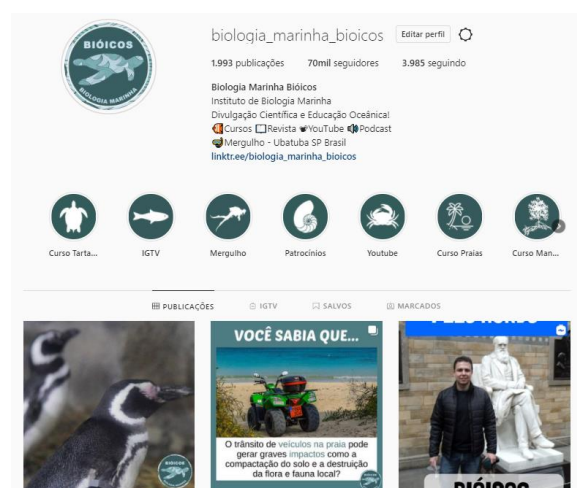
BIÓICOS
BIOLOGIA MARINHA

biologia_marinha_bioicos Editar perfil

1.993 publicações 70mil seguidores 3.985 seguindo

Biologia Marinha Bióicos
Instituto de Biologia Marinha
Divulgação Científica e Educação Oceânica!
Cursos Revista YouTube Podcast
Mergulho - Ubatuba SP Brasil
linktr.ee/biologia_marinha_bioicos

Curso Tarta... IGTV Mergulho Patrocínios Youtube Curso Praias Curso Man...

PUBLICAÇÕES IGTV SALVOS MARCADOS

BIÓICOS

VOCÊ SABIA QUE...

O trânsito de veículos na praia pode gerar graves impactos como a compactação do solo e a destruição da flora e fauna local?

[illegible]

BIÓICOS